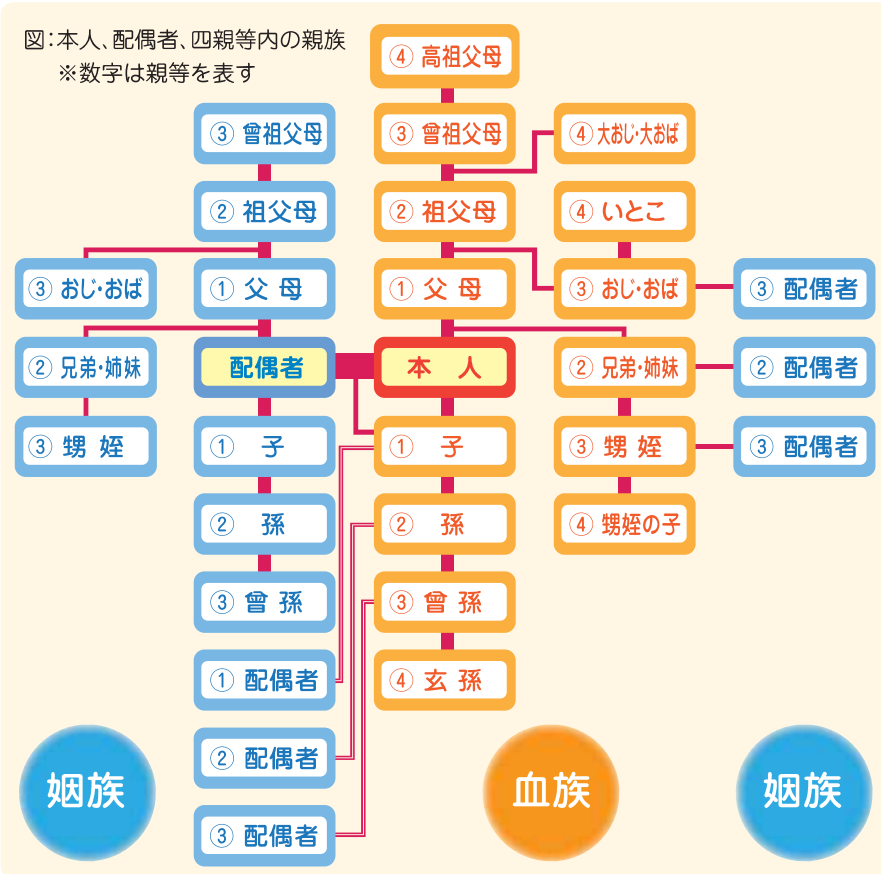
図：本人、配偶者、四親等内の親族
※数字は親等を表す

④ 高祖父母
③ 曾祖父母
③ 曾祖父母
④ 大おじ・大おば
② 祖父母
② 祖父母
④ いとこ
③ おじ・おば
① 父 母
① 父 母
③ おじ・おば
③ 配偶者
② 兄弟・姉妹
配偶者
本 人
② 兄弟・姉妹
② 配偶者
③ 甥 姪
① 子
① 子
③ 甥 姪
③ 配偶者
② 孫
② 孫
④ 甥姪の子
③ 曾 孫
③ 曾 孫
① 配偶者
④ 玄 孫
② 配偶者
③ 配偶者

姻族
血族
姻族